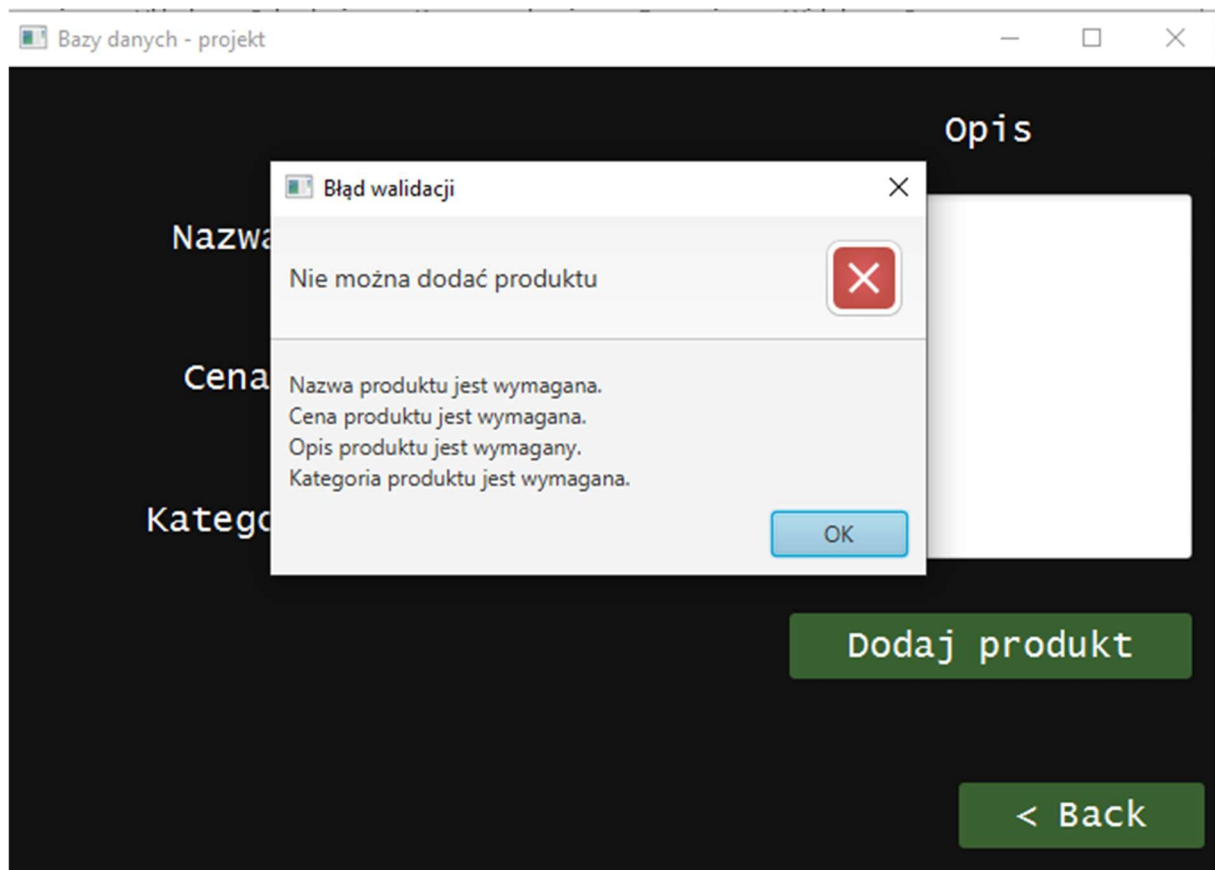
Bazy danych - projekt

Opis

Nazwa

Cena

Katego

Błąd walidacji

Nie można dodać produktu

Nazwa produktu jest wymagana.
Cena produktu jest wymagana.
Opis produktu jest wymagany.
Kategoria produktu jest wymagana.

OK

Dodaj produkt

< Back